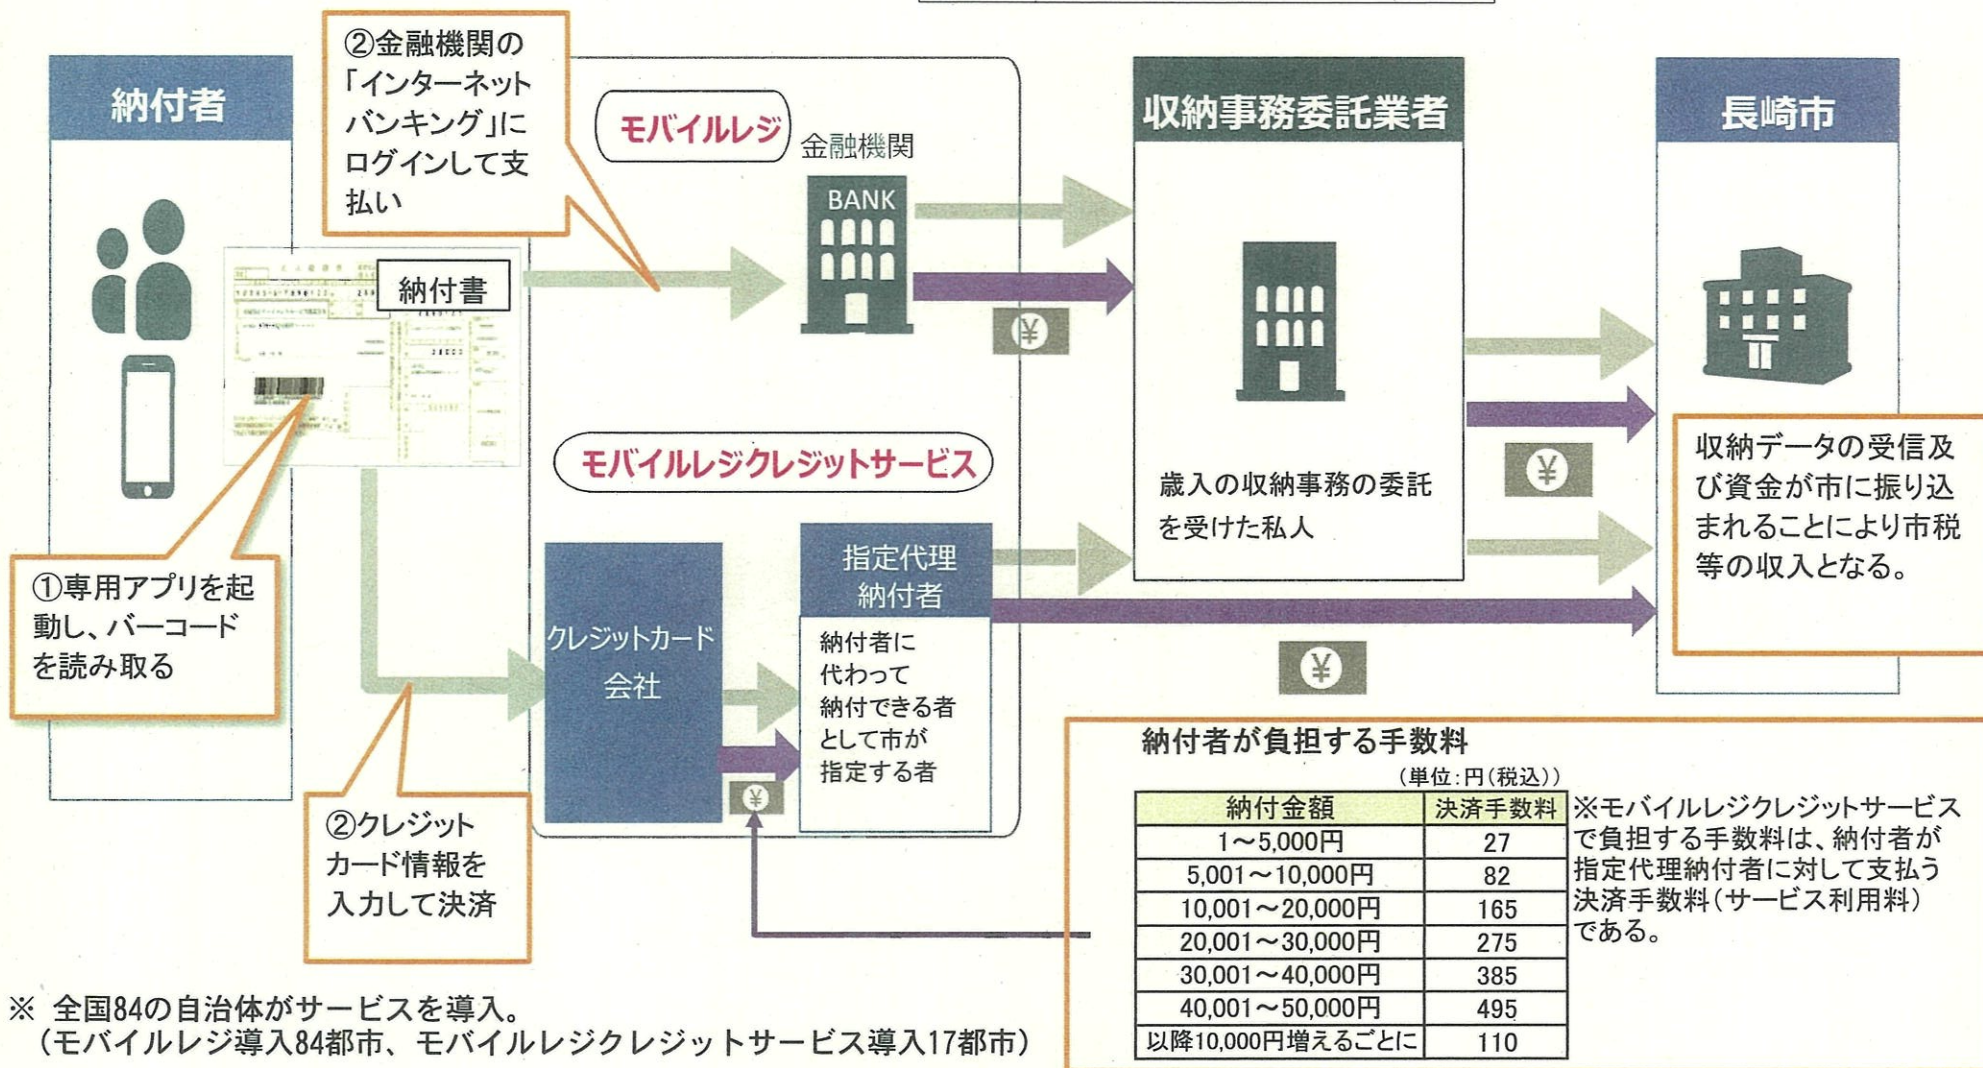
納付者

②金融機関の「インターネットバンキング」にログインして支払い

モバイルレジ

金融機関

BANK

納付書

¥

収納事務委託業者

歳入の収納事務の委託を受けた私人

長崎市

収納データの受信及び資金が市に振り込まれることにより市税等の収入となる。

¥

モバイルレジクレジットサービス

①専用アプリを起動し、バーコードを読み取る

クレジットカード会社

指定代理納付者

納付者に代わって納付できる者として市が指定する者

¥

¥

②クレジットカード情報を入力して決済

納付者が負担する手数料

（単位：円（税込））

| 納付金額 | 決済手数料 |
|---|---|
| 1～5,000円 | 27 |
| 5,001～10,000円 | 82 |
| 10,001～20,000円 | 165 |
| 20,001～30,000円 | 275 |
| 30,001～40,000円 | 385 |
| 40,001～50,000円 | 495 |
| 以降10,000円増えるごとに | 110 |

※モバイルレジクレジットサービスで負担する手数料は、納付者が指定代理納付者に対して支払う決済手数料（サービス利用料）である。

※ 全国84の自治体がサービスを導入。
（モバイルレジ導入84都市、モバイルレジクレジットサービス導入17都市）